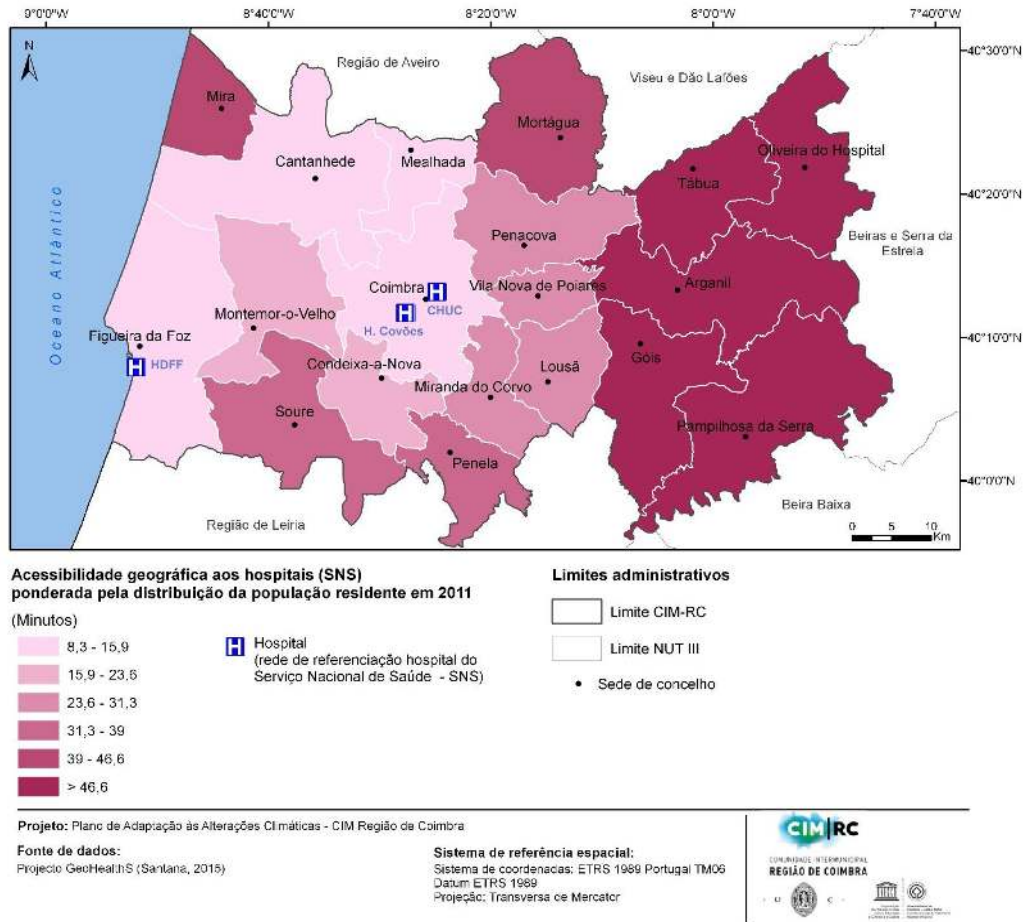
9°0'0"W 8°40'0"W 8°20'0"W 8°0'0"W 7°40'0"W

40°30'0"N
40°20'0"N
40°10'0"N
40°0'0"N

N

Região de Aveiro
Viseu e Dão Lafões
Mira
Mortágua
Cantanhede
Mealhada
Oliveira do Hospital
Tábua
Oceano Atlântico
Penacova
Beiras e Serra da Estrela
Coimbra
CHUC
Vila Nova de Poiares
Arganil
Montemor-o-Velho
H. Covões
Figueira da Foz
HDFF
Condeixa-a-Nova
Lousã
Góis
Miranda do Corvo
Soure
Pampilhosa da Serra
Penela
Região de Leiria
Beira Baixa
0 5 10 Km

Acessibilidade geográfica aos hospitais (SNS) ponderada pela distribuição da população residente em 2011

(Minutos)
8,3 - 15,9
15,9 - 23,6
23,6 - 31,3
31,3 - 39
39 - 46,6
> 46,6

Hospital (rede de referenciação hospital do Serviço Nacional de Saúde - SNS)

Limites administrativos
Limite CIM-RC
Limite NUT III
Sede de concelho

Projeto: Plano de Adaptação às Alterações Climáticas - CIM Região de Coimbra

Fonte de dados:
Projecto GeoHealthS (Santana, 2015)

Sistema de referência espacial:
Sistema de coordenadas: ETRS 1989 Portugal TM06
Datum ETRS 1989
Projeção: Transversa de Mercator

CIM|RC
COMUNIDADE INTERMUNICIPAL
REGIÃO DE COIMBRA